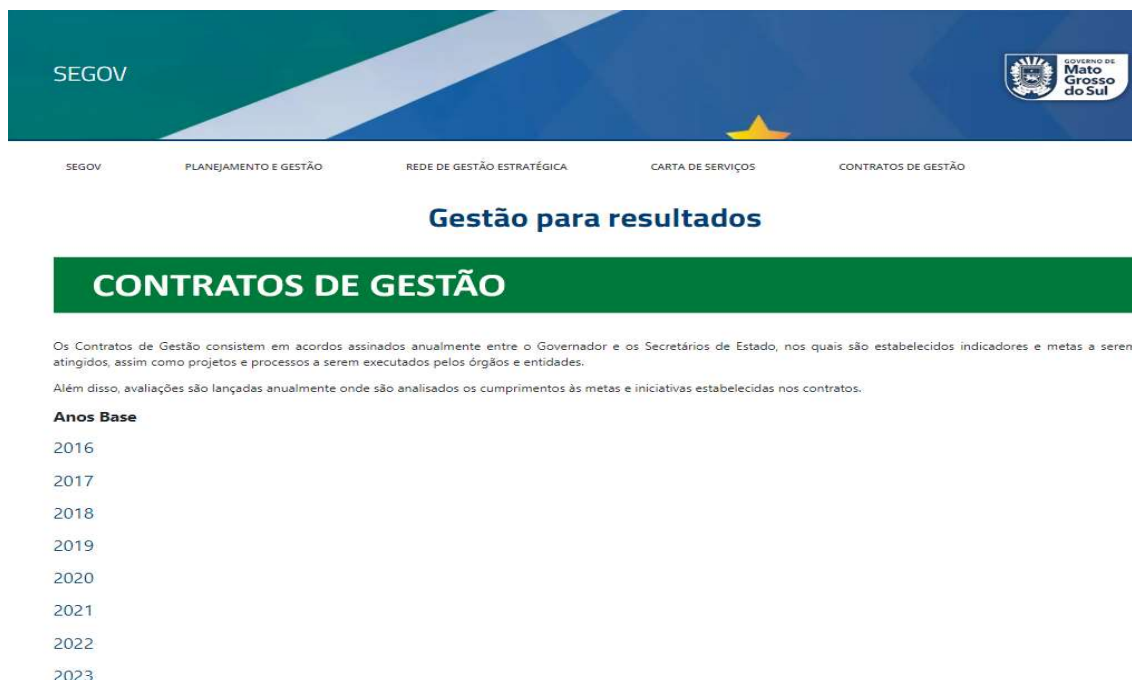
SEGOV

GOVERNO DE Mato Grosso do Sul

SEGOV PLANEJAMENTO E GESTÃO REDE DE GESTÃO ESTRATÉGICA CARTA DE SERVIÇOS CONTRATOS DE GESTÃO

Gestão para resultados

CONTRATOS DE GESTÃO

Os Contratos de Gestão consistem em acordos assinados anualmente entre o Governador e os Secretários de Estado, nos quais são estabelecidos indicadores e metas a seren atingidos, assim como projetos e processos a serem executados pelos órgãos e entidades.

Além disso, avaliações são lançadas anualmente onde são analisados os cumprimentos às metas e iniciativas estabelecidas nos contratos.

Anos Base

2016

2017

2018

2019

2020

2021

2022

2023